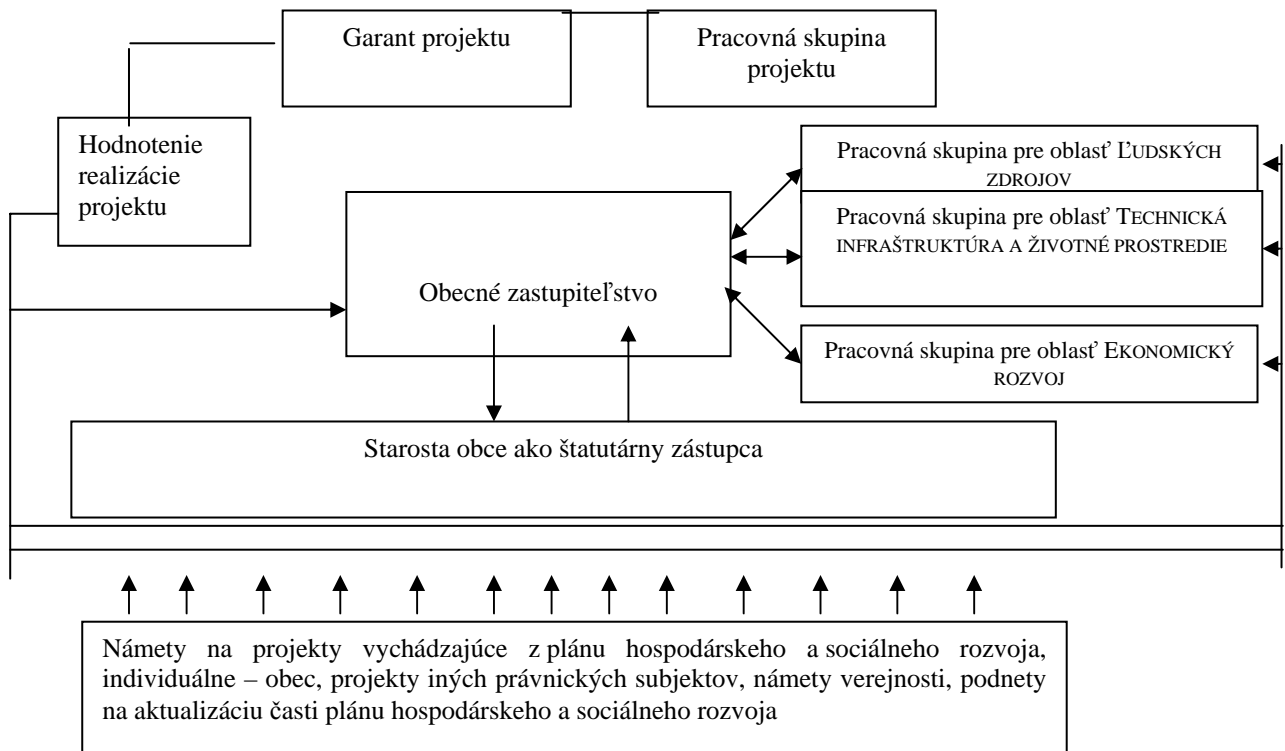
Garant projektu

Pracovná skupina projektu

Hodnotenie realizácie projektu

Pracovná skupina pre oblasť ĽUDSKÝCH ZDROJOV

Pracovná skupina pre oblasť TECHNICKÁ INFRAŠTRUKTÚRA A ŽIVOTNÉ PROSTREDIE

Obecné zastupiteľstvo

Pracovná skupina pre oblasť EKONOMICKÝ ROZVOJ

Starosta obce ako štatutárny zástupca

Námety na projekty vychádzajúce z plánu hospodárskeho a sociálneho rozvoja, individuálne – obec, projekty iných právnických subjektov, námety verejnosti, podnety na aktualizáciu časti plánu hospodárskeho a sociálneho rozvoja